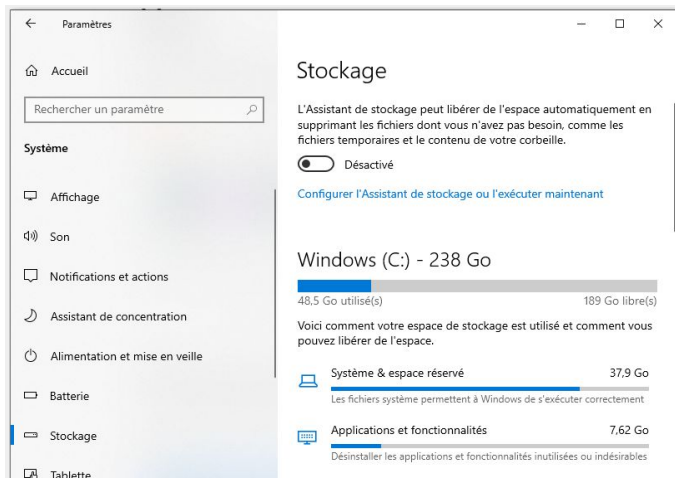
Paramètres

Accueil

Rechercher un paramètre

Système

Affichage

Son

Notifications et actions

Assistant de concentration

Alimentation et mise en veille

Batterie

Stockage

Tablette

Stockage

L'Assistant de stockage peut libérer de l'espace automatiquement en supprimant les fichiers dont vous n'avez pas besoin, comme les fichiers temporaires et le contenu de votre corbeille.

Désactivé

Configurer l'Assistant de stockage ou l'exécuter maintenant

Windows (C:) - 238 Go

48,5 Go utilisé(s)

189 Go libre(s)

Voici comment votre espace de stockage est utilisé et comment vous pouvez libérer de l'espace.

Système & espace réservé

37,9 Go

Les fichiers système permettent à Windows de s'exécuter correctement

Applications et fonctionnalités

7,62 Go

Désinstaller les applications et fonctionnalités inutilisées ou indésirables